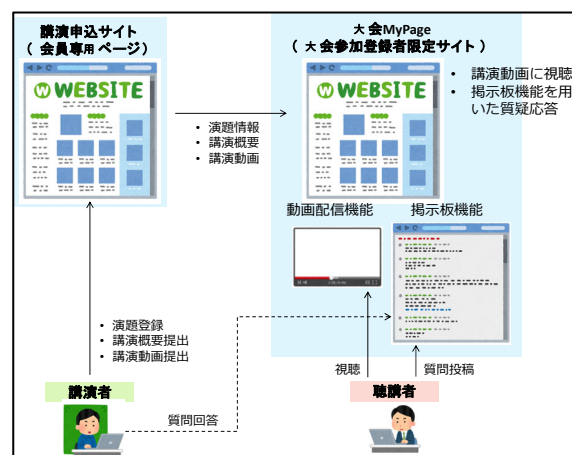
講演申込サイト
（会員専用ページ）

WEBSITE

・演題情報
・講演概要
・講演動画

大会MyPage
（大会参加登録者限定サイト）

WEBSITE

・講演動画に視聴
・掲示板機能を用いた質疑応答

動画配信機能
掲示板機能

・演題登録
・講演概要提出
・講演動画提出

視聴
質問投稿

講演者
質問回答
聴講者